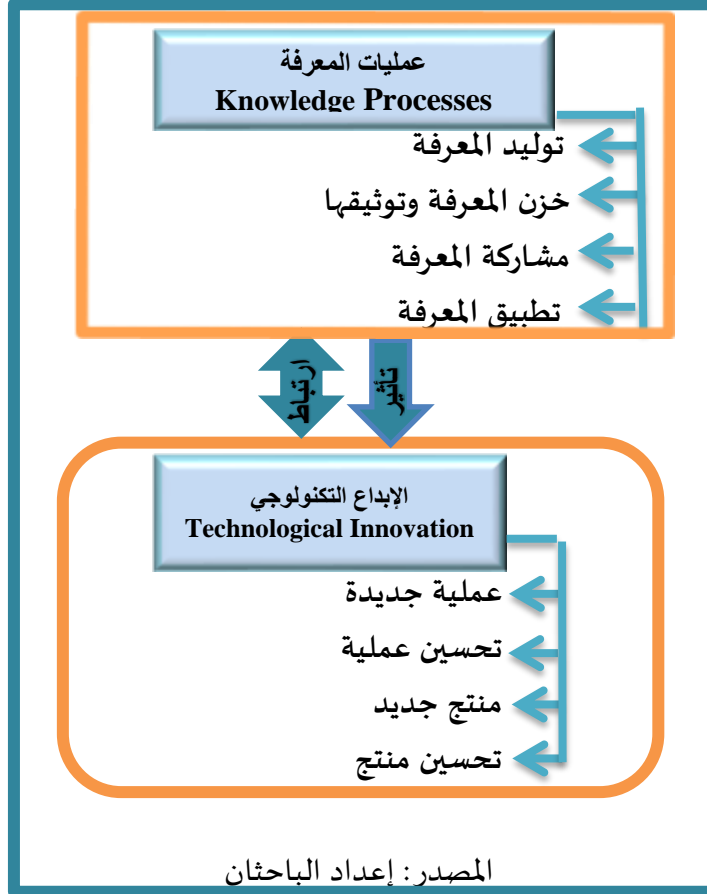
عمليات المعرفة
Knowledge Processes

توليد المعرفة
خزن المعرفة وتوثيقها
مشاركة المعرفة
تطبيق المعرفة

ارتباط
تأثير

الإبداع التكنولوجي
Technological Innovation

عملية جديدة
تحسين عملية
منتج جديد
تحسين منتج

المصدر: إعداد الباحثان